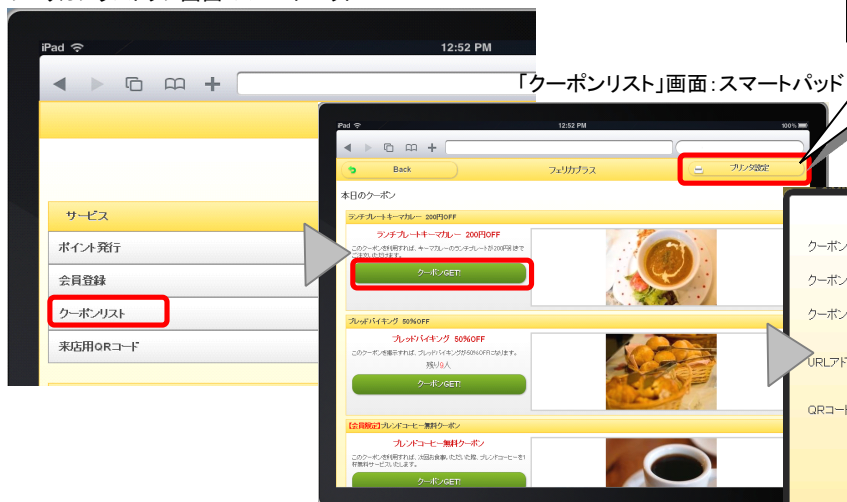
iPad
12:52 PM
サービス
ポイント発行
会員登録
クーポンリスト
来店用QRコード

「クーポンリスト」画面：スマートパッド

iPad
12:52 PM
100%
Back
フェリカプラス
プリンタ設定
本日のクーポン
ランチプレートキーマカレー 200円OFF
ランチプレートキーマカレー 200円OFF
このクーポンを利用すれば、キーマカレーのランチプレートが200円引きでご提供いたします。
クーポンGET!
ブレッドバイキング 50%OFF
ブレッドバイキング 50%OFF
このクーポンを提示すれば、ブレッドバイキングが50%OFFになります。
残り8人
クーポンGET!
[会員限定]ブレンドコーヒー無料クーポン
ブレンドコーヒー無料クーポン
このクーポンを利用すれば、次回お食事いただいた際、ブレンドコーヒーを1杯無料サービスいたします。
クーポンGET!

クーポン
クーポン
クーポン
URLアド
QRコー